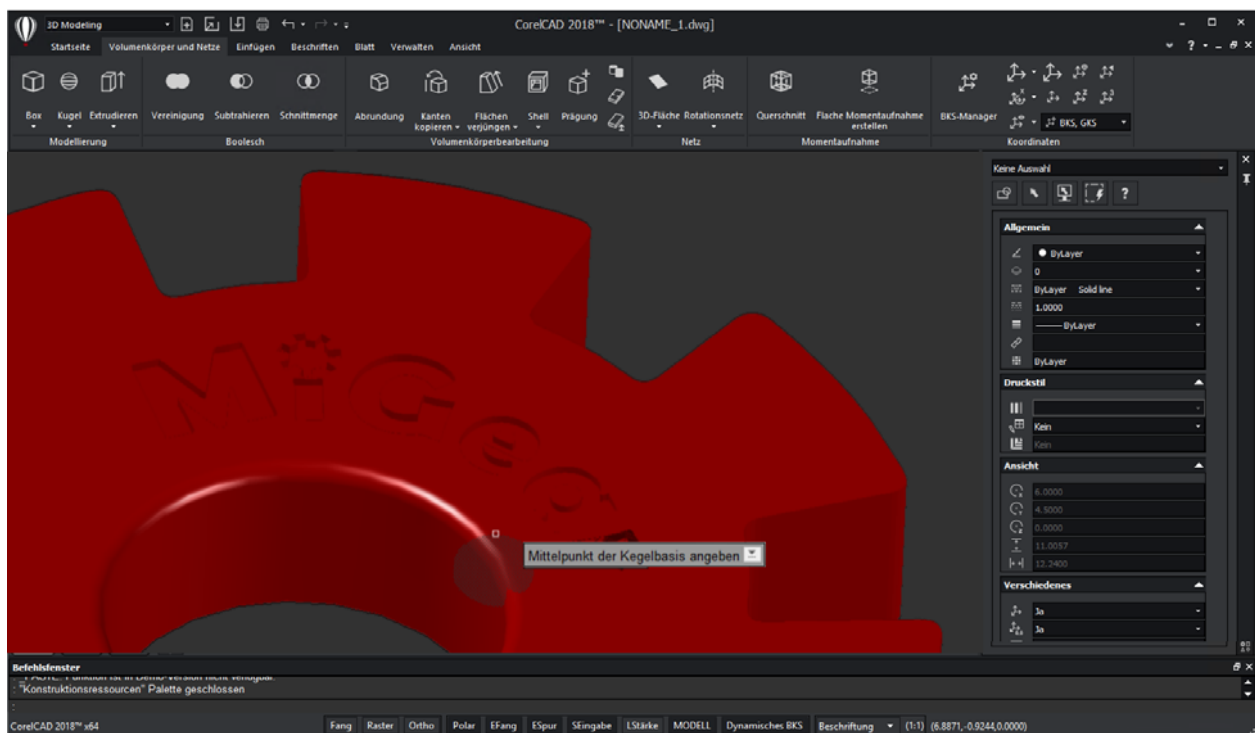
3D Modeling

CorelCAD 2018™ - [NONAME_1.dwg]

Startseite Volumenkörper und Netze Einfügen Beschriften Blatt Verwalten Ansicht

Box Kugel Extrudieren Vereinigung Subtrahieren Schnittmenge Abrundung Kanten kopieren Flächen verjüngen Shell Prägung 3D-Fläche Rotationsnetz Querschnitt Flache Momentaufnahme erstellen BKS-Manager BKS, GKS

Modellierung Boolesch Volumenkörperbearbeitung Netz Momentaufnahme Koordinaten

Keine Auswahl

?

Allgemein

ByLayer
0
ByLayer Solid line
1.0000
——ByLayer

ByLayer

Druckstil

Kein
Kein

Ansicht

6.0000
4.5000
0.0000
11.0057
12.2400

Verschiedenes

Ja
Ja

Mittelpunkt der Kegelbasis angeben

Befehlsfenster

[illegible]
"Konstruktionsressourcen" Palette geschlossen

:

CorelCAD 2018™ x64

Fang Raster Ortho Polar EFang ESpur SEingabe LStärke MODELL Dynamisches BKS Beschriftung (1:1) (6.8871,-0.9244,0.0000)